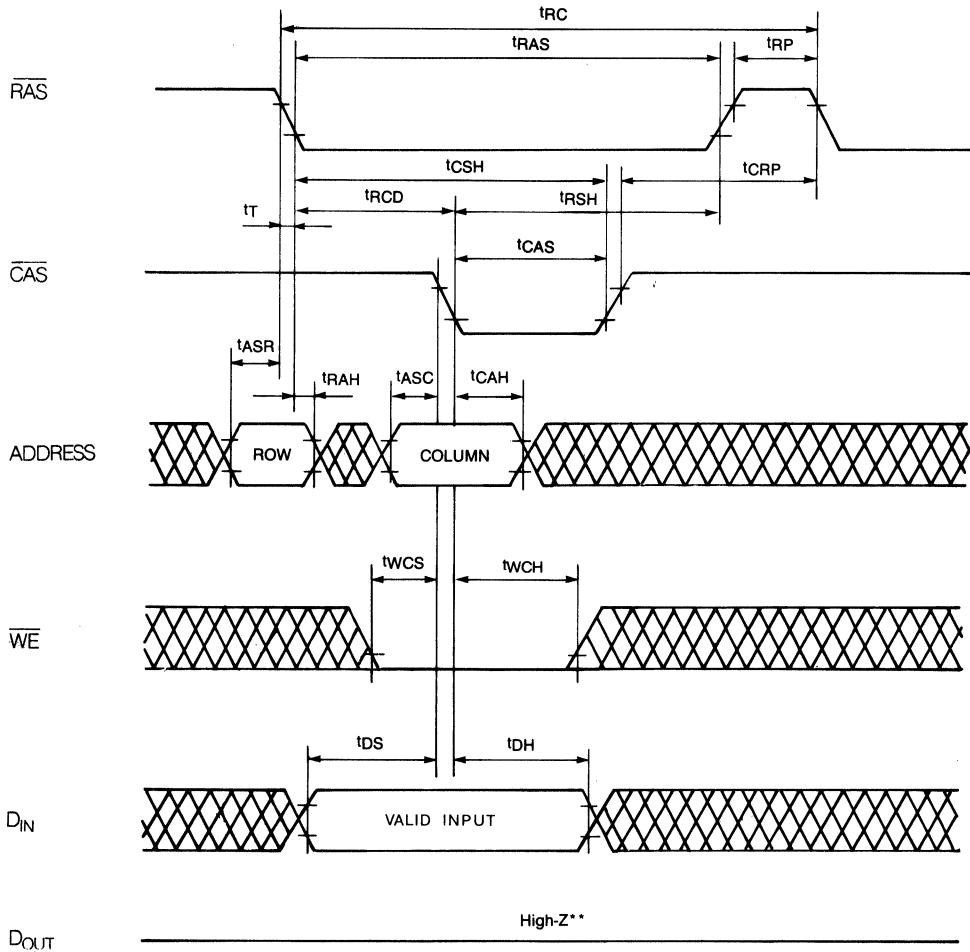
$t_{RC}$
$t_{RAS}$
$t_{RP}$
$\overline{RAS}$
$t_{CSH}$
$t_{CRP}$
$t_{RCD}$
$t_{RSH}$
$t_T$
$t_{CAS}$
$\overline{CAS}$
$t_{ASR}$
$t_{RAH}$
$t_{ASC}$
$t_{CAH}$
ADDRESS
ROW
COLUMN
$t_{WCS}$
$t_{WCH}$
$\overline{WE}$
$t_{DS}$
$t_{DH}$
$D_{IN}$
VALID INPUT
High-Z**
$D_{OUT}$